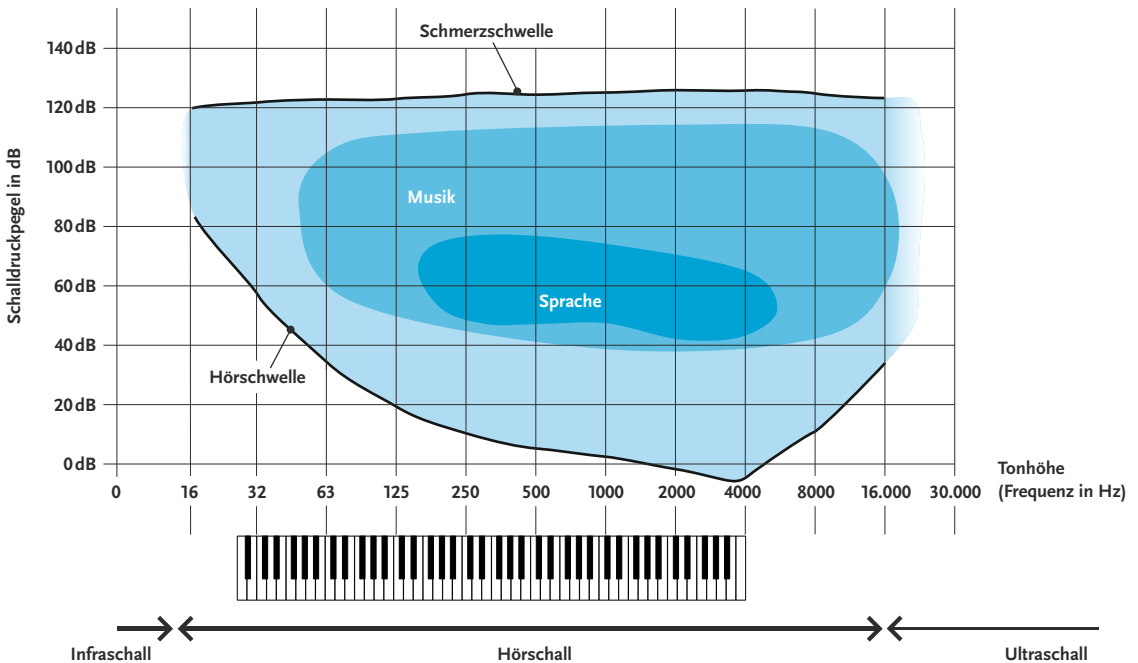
Schmerzschwelle

Schalldruckpegel in dB

140 dB
120 dB
100 dB
80 dB
60 dB
40 dB
20 dB
0 dB

Musik

Sprache

Hörschwelle

0
16
32
63
125
250
500
1000
2000
4000
8000
16.000
30.000

Tonhöhe
(Frequenz in Hz)

Infraschall

Hörschall

Ultraschall